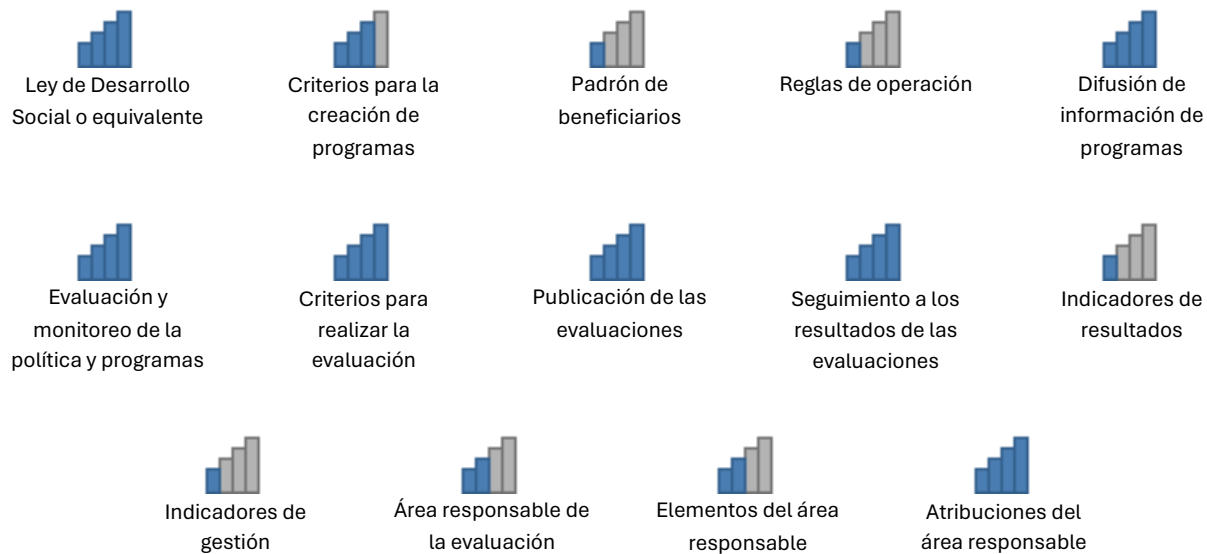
Ley de Desarrollo Social o equivalente

Criterios para la creación de programas

Padrón de beneficiarios

Reglas de operación

Difusión de información de programas

Evaluación y monitoreo de la política y programas

Criterios para realizar la evaluación

Publicación de las evaluaciones

Seguimiento a los resultados de las evaluaciones

Indicadores de resultados

Indicadores de gestión

Área responsable de la evaluación

Elementos del área responsable

Atribuciones del área responsable